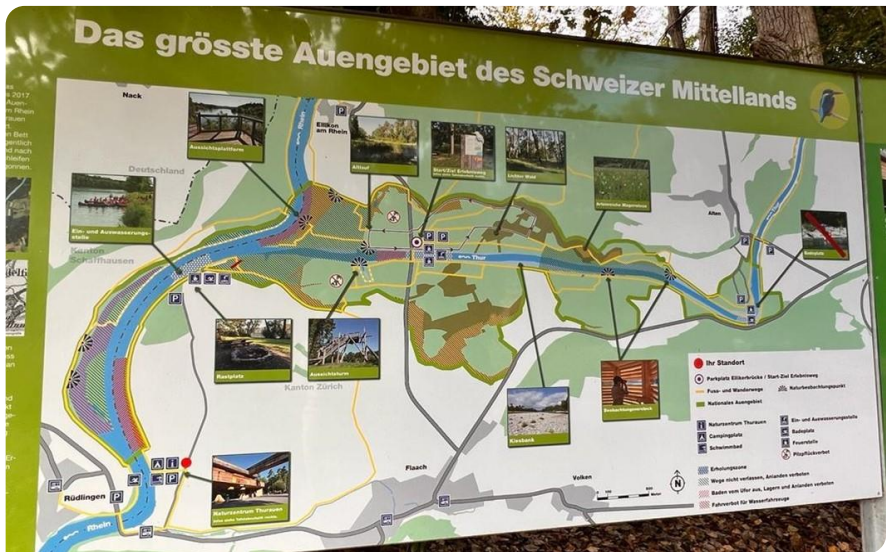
Das grösste Auengebiet des Schweizer Mittellands

Nack

Ellikon am Rhein

Deutschland

Kanton Schaffhausen

Kanton Zürich

Rhein

Thur

Rüdlingen

Flaach

Volken

Alten

Aussichtsplattform

Altlauf

Start/Ziel Erlebnisweg

Lichter Wald

Artenreiche Magerwiese

Ein- und Auswasserungsstelle

Rastplatz

Aussichtsturm

Kiesbank

Beobachtungsposten

Naturzentrum Thurauen

Ihr Standort

Parkplatz Ellikerbrücke / Start-Ziel Erlebnisweg

Fuss- und Wanderwege

Naturbeobachtungspunkt

Nationales Auengebiet

Naturzentrum Thurauen

Campingplatz

Schwimmbad

Ein- und Auswasserungsstelle

Rastplatz

Feuerstelle

Pilzpflückverbot

Erholungszone

Wege nicht verlassen, Anlanden verboten

Baden vom Ufer aus, Lagern und Anlanden verboten

Fahrverbot für Wasserfahrzeuge

N

2017
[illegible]